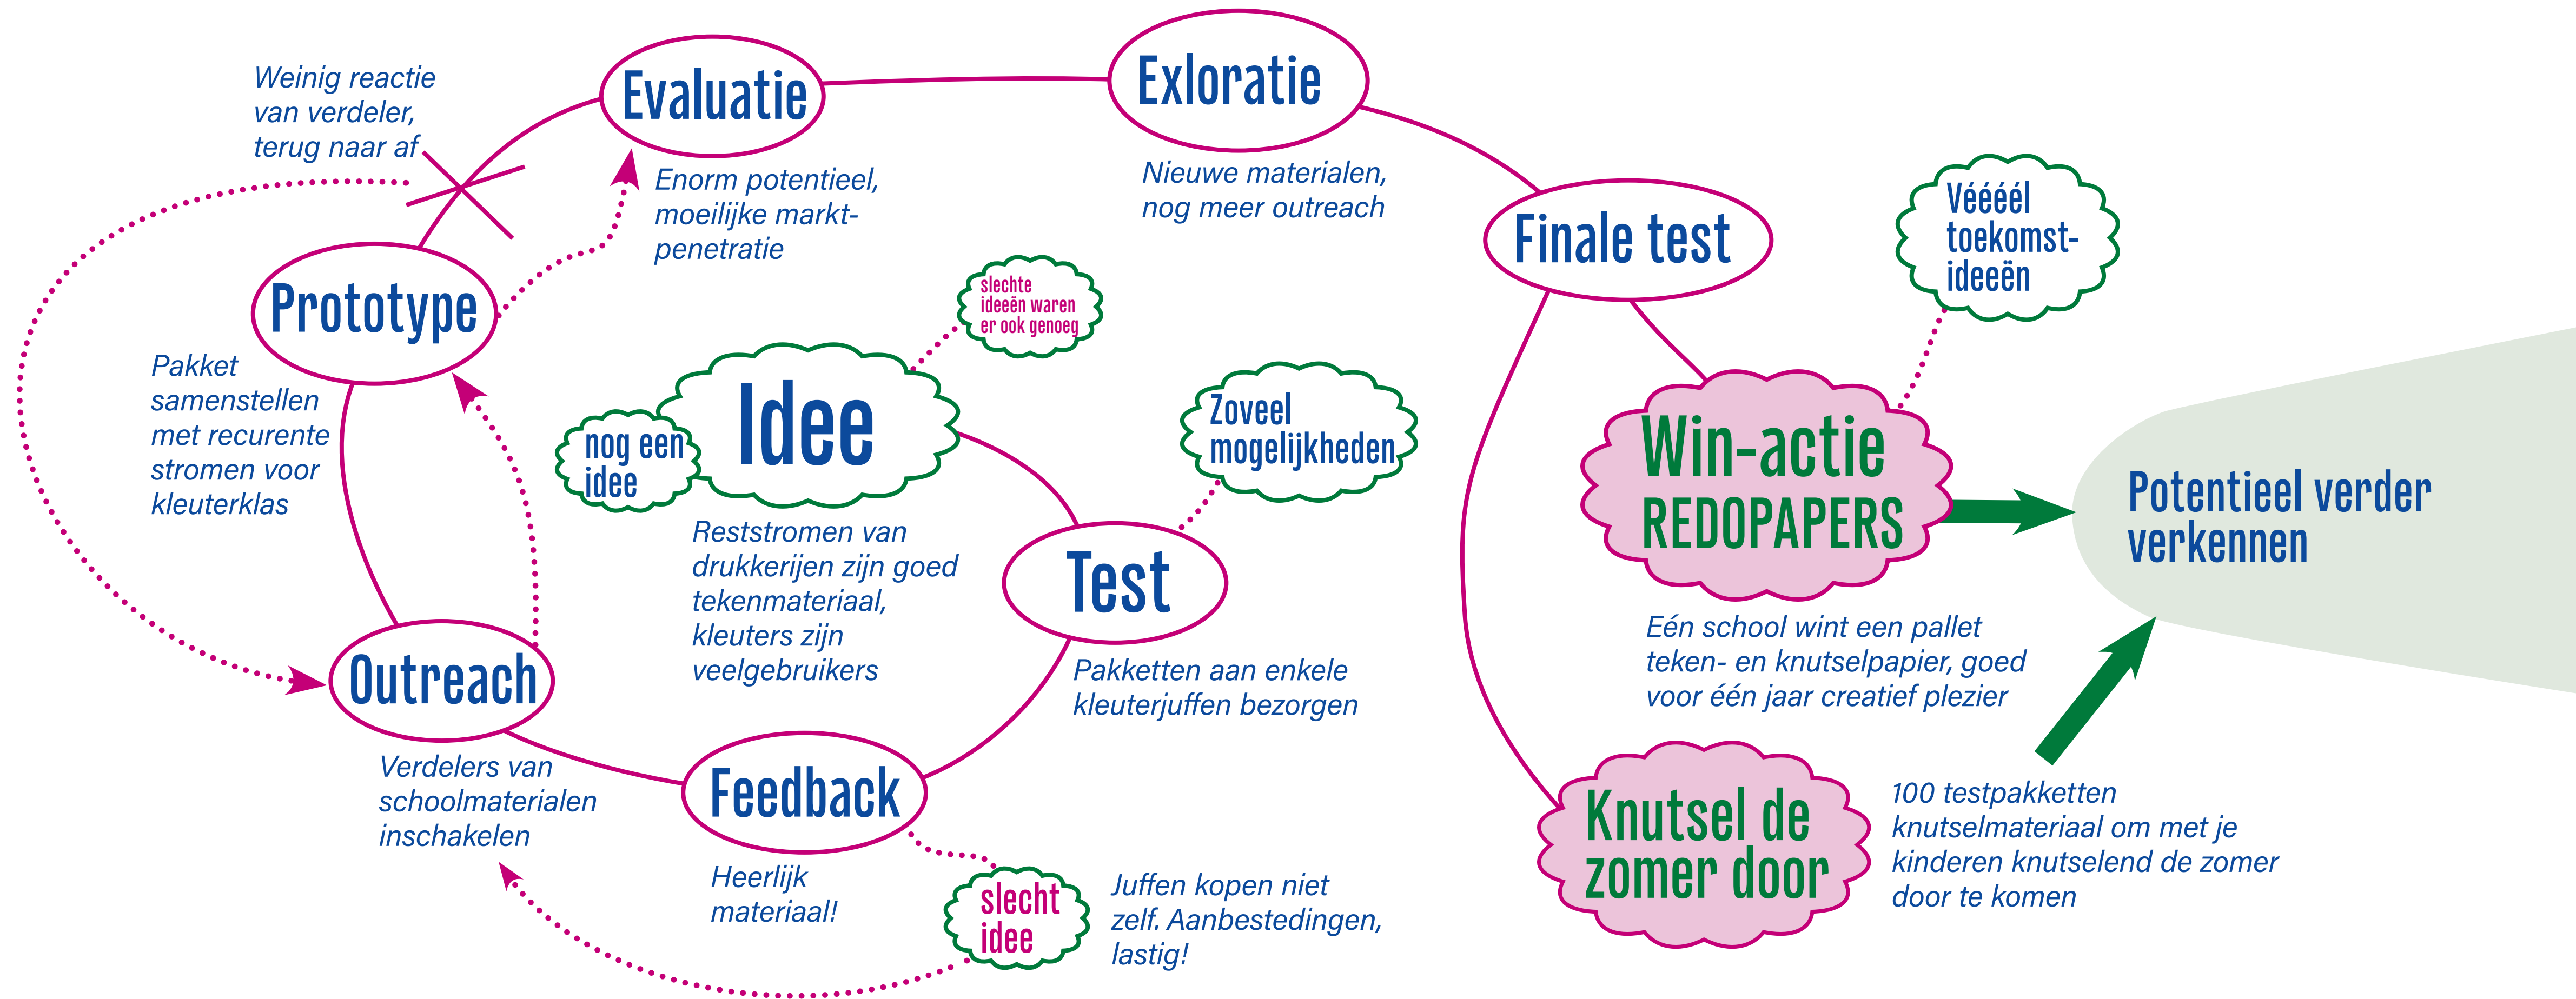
Weinig reactie van verdeler, terug naar af

Evaluatie

Enorm potentieel, moeilijke marktpenetratie

Exloratie

Nieuwe materialen, nog meer outreach

Finale test

Véééél toekomst-ideeën

Prototype

Pakket samenstellen met recurente stromen voor kleuterklas

slechte ideeën waren er ook genoeg

nog een idee

Idee

Reststromen van drukkerijen zijn goed tekenmateriaal, kleuters zijn veelgebruikers

Zoveel mogelijkheden

Test

Pakketten aan enkele kleuterjuffen bezorgen

Win-actie REDOPAPERS

Potentieel verder verkennen

Eén school wint een pallet teken- en knutselpapier, goed voor één jaar creatief plezier

Outreach

Verdelers van schoolmaterialen inschakelen

Feedback

Heerlijk materiaal!

slecht idee

Juffen kopen niet zelf. Aanbestedingen, lastig!

Knutsel de zomer door

100 testpakketten knutselmateriaal om met je kinderen knutselend de zomer door te komen